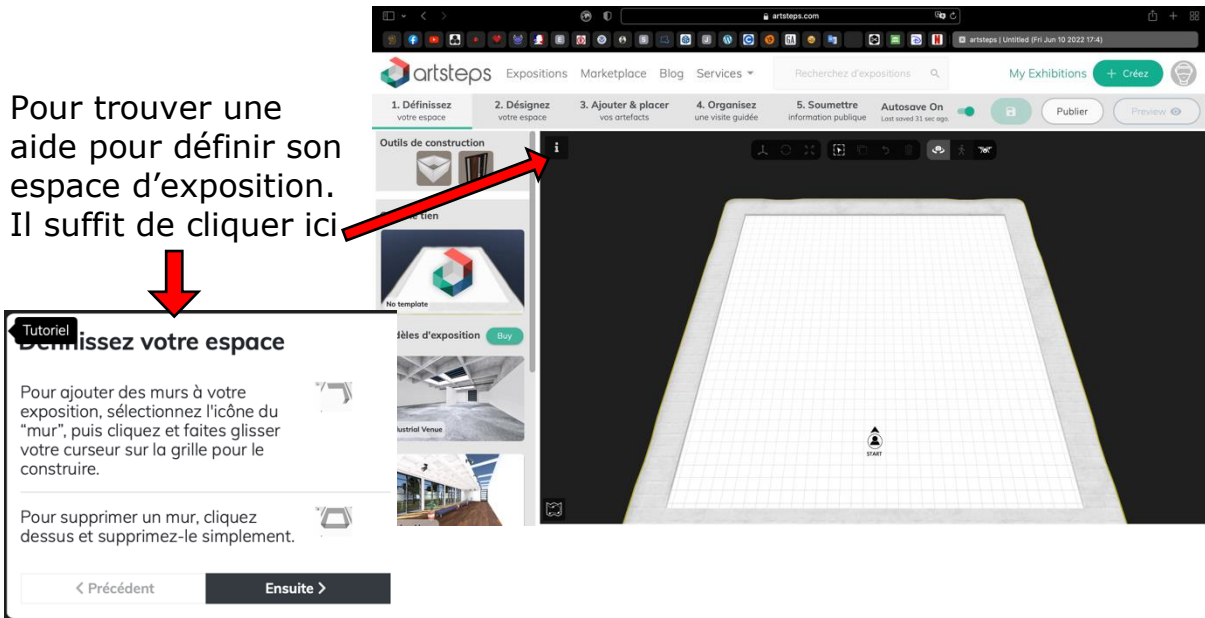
Pour trouver une aide pour définir son espace d'exposition. Il suffit de cliquer ici

artsteps.com

artsteps | Untitled (Fri Jun 10 2022 17:4)

artsteps Expositions Marketplace Blog Services Recherchez d'expositions My Exhibitions + Créez

1. Définissez votre espace 2. Désignez votre espace 3. Ajouter & placer vos artefacts 4. Organisez une visite guidée 5. Soumettre information publique Autosave On Last saved 31 sec ago Publier Preview

Outils de construction

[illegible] tien

No template

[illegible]dèles d'exposition Buy

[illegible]ustrial Venue

START

Tutoriel
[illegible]finissez votre espace

Pour ajouter des murs à votre exposition, sélectionnez l'icône du "mur", puis cliquez et faites glisser votre curseur sur la grille pour le construire.

Pour supprimer un mur, cliquez dessus et supprimez-le simplement.

< Précédent Ensuite >